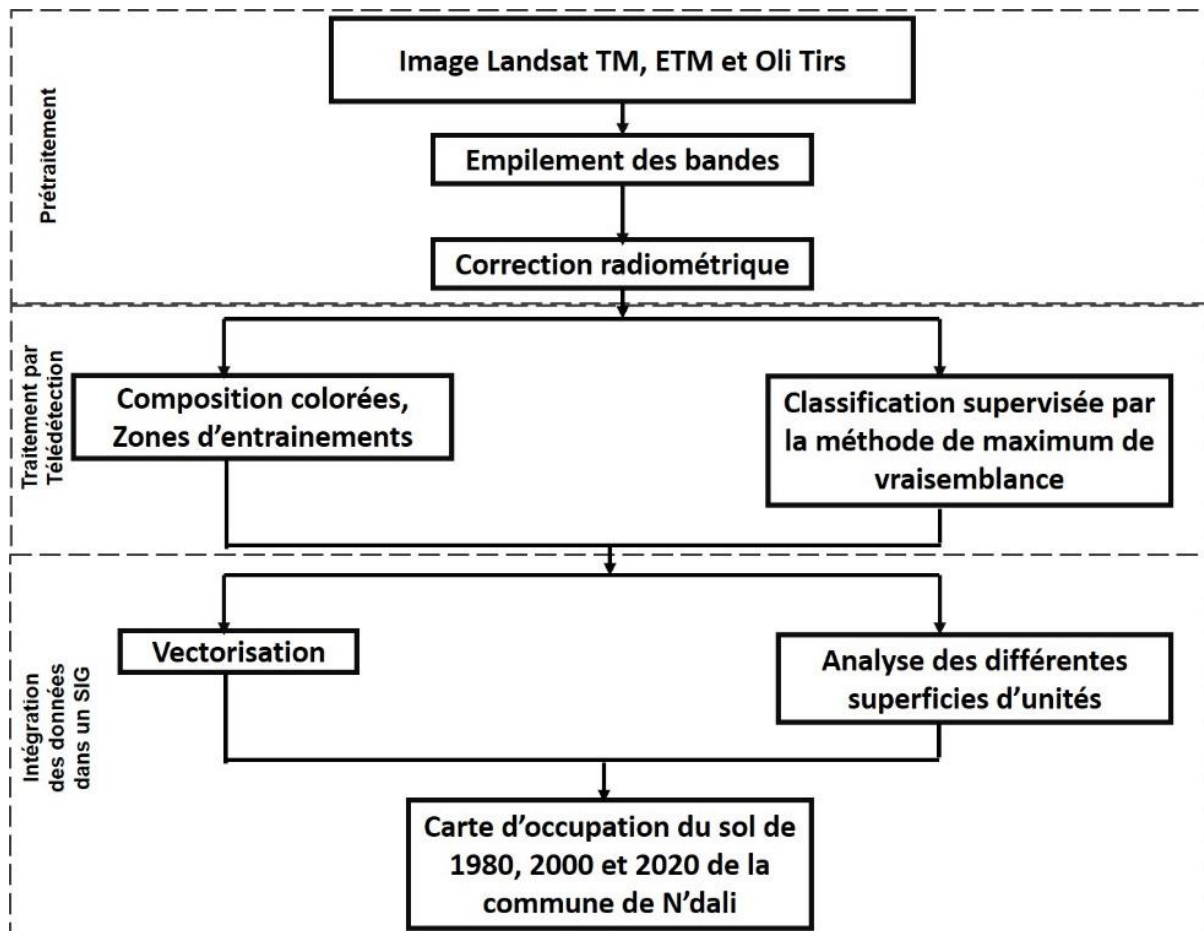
Prétraitement

Image Landsat TM, ETM et Oli Tirs

Empilement des bandes

Correction radiométrique

Traitement par Télédétection

Composition colorées, Zones d'entrainements

Classification supervisée par la méthode de maximum de vraisemblance

Intégration des données dans un SIG

Vectorisation

Analyse des différentes superficies d'unités

Carte d'occupation du sol de 1980, 2000 et 2020 de la commune de N'dali